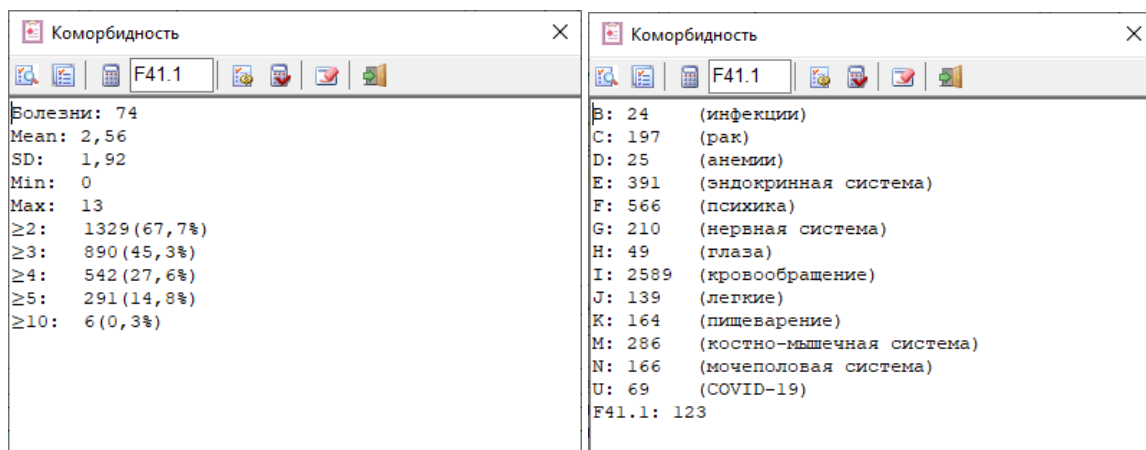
Коморбидность

F41.1

Болезни: 74
Mean: 2,56
SD: 1,92
Min: 0
Max: 13
≥2: 1329(67,7%)
≥3: 890(45,3%)
≥4: 542(27,6%)
≥5: 291(14,8%)
≥10: 6(0,3%)

Коморбидность

F41.1

B: 24 (инфекции)
C: 197 (рак)
D: 25 (анемии)
E: 391 (эндокринная система)
F: 566 (психика)
G: 210 (нервная система)
H: 49 (глаза)
I: 2589 (кровообращение)
J: 139 (легкие)
K: 164 (пищеварение)
M: 286 (костно-мышечная система)
N: 166 (мочеполовая система)
U: 69 (COVID-19)
F41.1: 123